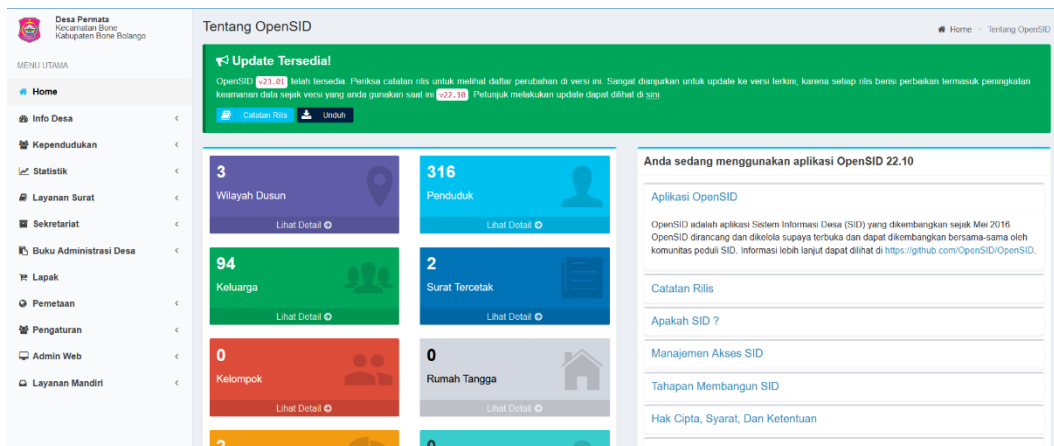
Desa Permata
Kecamatan Bone
Kabupaten Bone Bolango

MENU UTAMA
Home
Info Desa
Kependudukan
Statistik
Layanan Surat
Sekretariat
Buku Administrasi Desa
Lapak
Pemetaan
Pengaturan
Admin Web
Layanan Mandiri

Tentang OpenSID

Home > Tentang OpenSID

Update Tersedia!

OpenSID v23.01 telah tersedia. Periksa catatan rilis untuk melihat daftar perubahan di versi ini. Sangat dianjurkan untuk update ke versi terkini, karena setiap rilis berisi perbaikan termasuk peningkatan keamanan data sejak versi yang anda gunakan saat ini v22.10. Petunjuk melakukan update dapat dilihat di sini

Catatan Rilis
Unduh

3
Wilayah Dusun
Lihat Detail

316
Penduduk
Lihat Detail

94
Keluarga
Lihat Detail

2
Surat Tercetak
Lihat Detail

0
Kelompok
Lihat Detail

0
Rumah Tangga
Lihat Detail

Anda sedang menggunakan aplikasi OpenSID 22.10

Aplikasi OpenSID

OpenSID adalah aplikasi Sistem Informasi Desa (SID) yang dikembangkan sejak Mei 2016. OpenSID dirancang dan dikelola supaya terbuka dan dapat dikembangkan bersama-sama oleh komunitas peduli SID. Informasi lebih lanjut dapat dilihat di https://github.com/OpenSID/OpenSID.

Catatan Rilis

Apakah SID ?

Manajemen Akses SID

Tahapan Membangun SID

Hak Cipta, Syarat, Dan Ketentuan